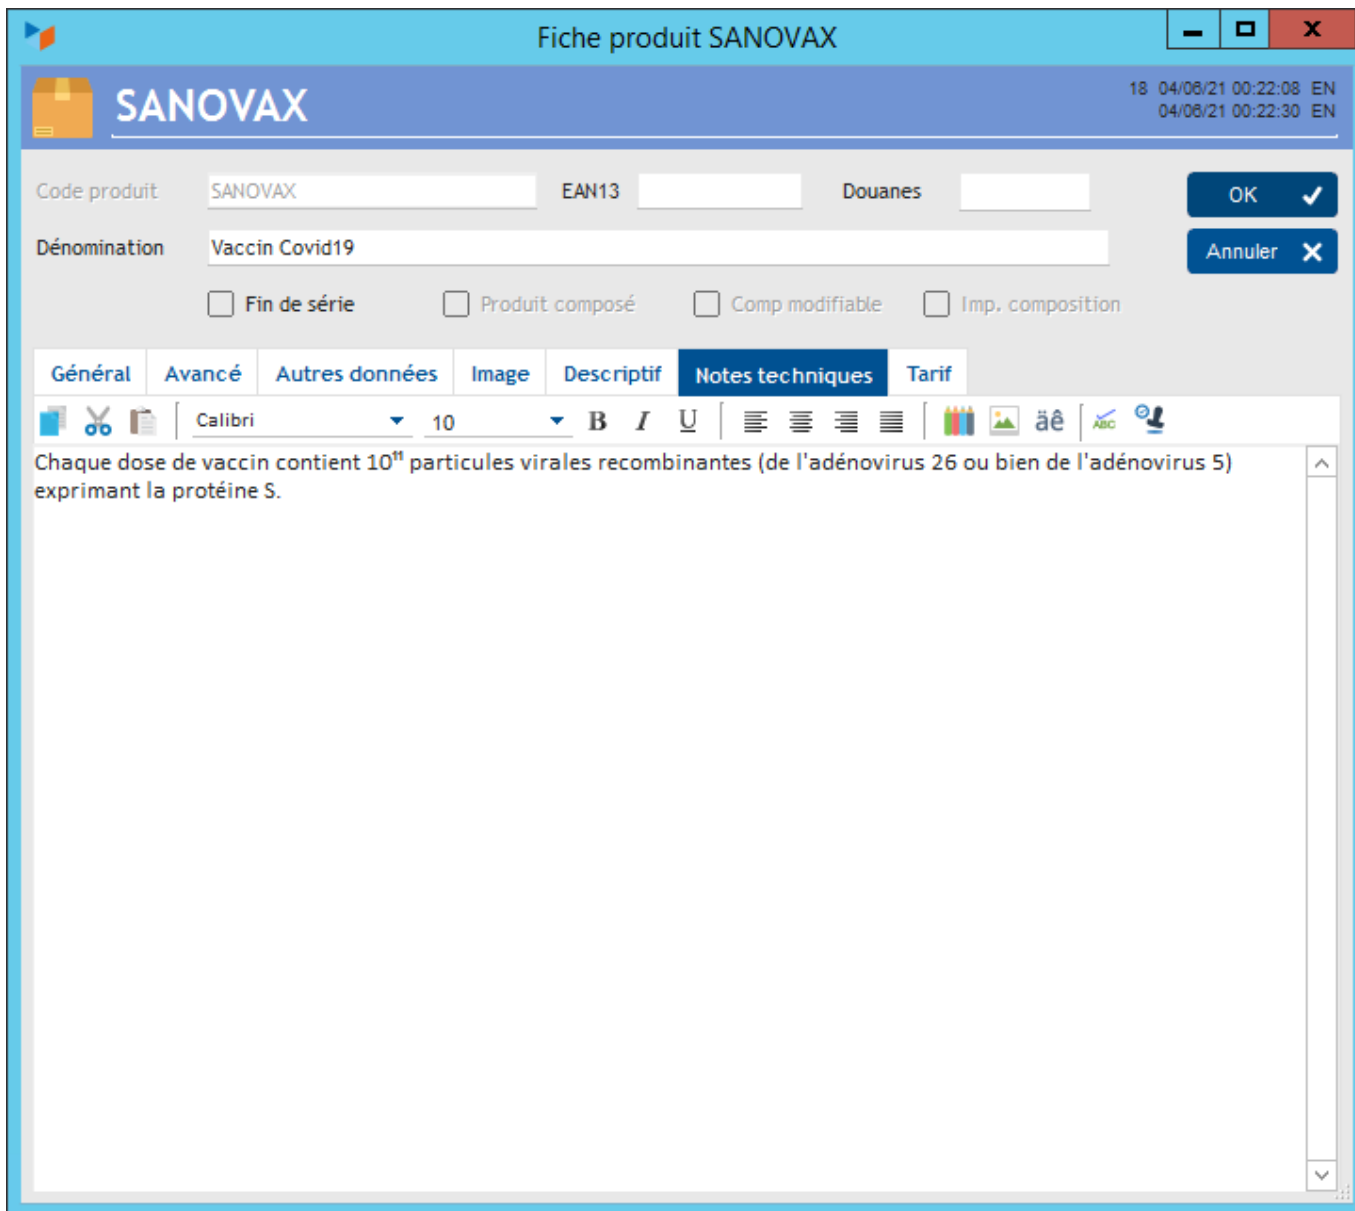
Fiche produit SANOVAX

SANOVAX

18 04/06/21 00:22:08 EN
04/06/21 00:22:30 EN

Code produit SANOVAX EAN13 Douanes

OK

Dénomination Vaccin Covid19

Annuler

Fin de série Produit composé Comp modifiable Imp. composition

Général Avancé Autres données Image Descriptif Notes techniques Tarif

Calibri 10 B I U âê

Chaque dose de vaccin contient $10^{11}$ particules virales recombinantes (de l'adénovirus 26 ou bien de l'adénovirus 5) exprimant la protéine S.